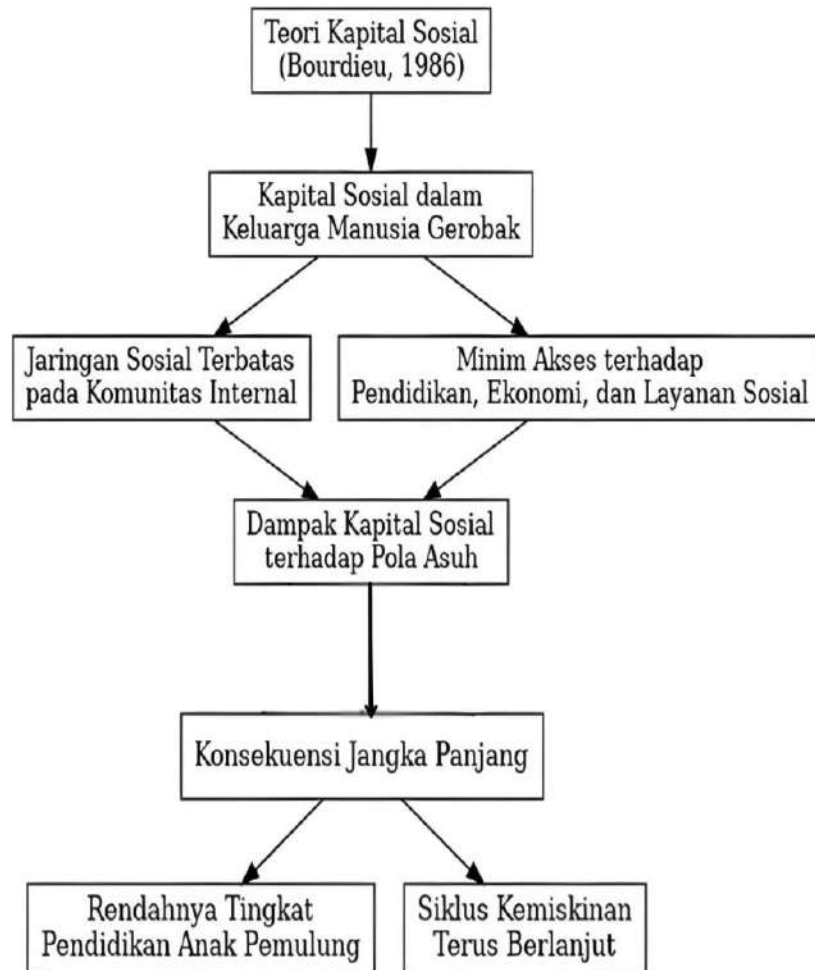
Teori Kapital Sosial
(Bourdieu, 1986)

Kapital Sosial dalam
Keluarga Manusia Gerobak

Jaringan Sosial Terbatas
pada Komunitas Internal

Minim Akses terhadap
Pendidikan, Ekonomi, dan Layanan Sosial

Dampak Kapital Sosial
terhadap Pola Asuh

Konsekuensi Jangka Panjang

Rendahnya Tingkat
Pendidikan Anak Pemulung

Siklus Kemiskinan
Terus Berlanjut